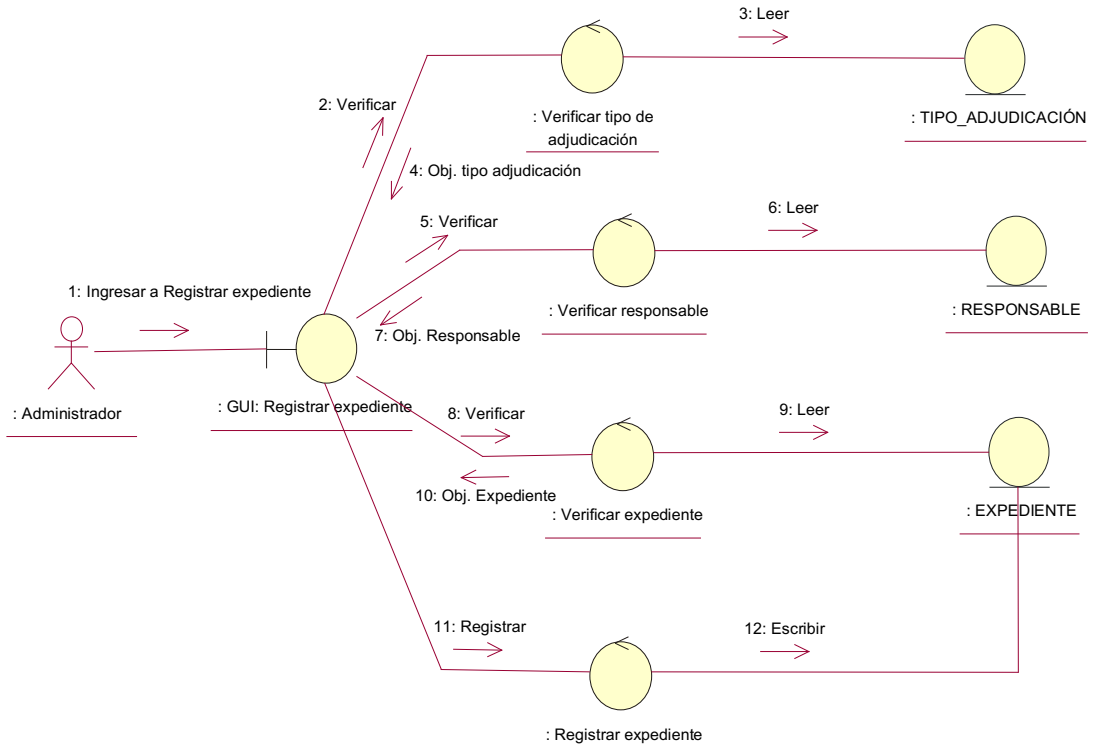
3: Leer

2: Verificar

: Verificar tipo de adjudicación

: TIPO_ADJUDICACIÓN

4: Obj. tipo adjudicación

5: Verificar

6: Leer

1: Ingresar a Registrar expediente

: Verificar responsable

: RESPONSABLE

7: Obj. Responsable

: Administrador

: GUI: Registrar expediente

8: Verificar

9: Leer

10: Obj. Expediente

: Verificar expediente

: EXPEDIENTE

11: Registrar

12: Escribir

: Registrar expediente